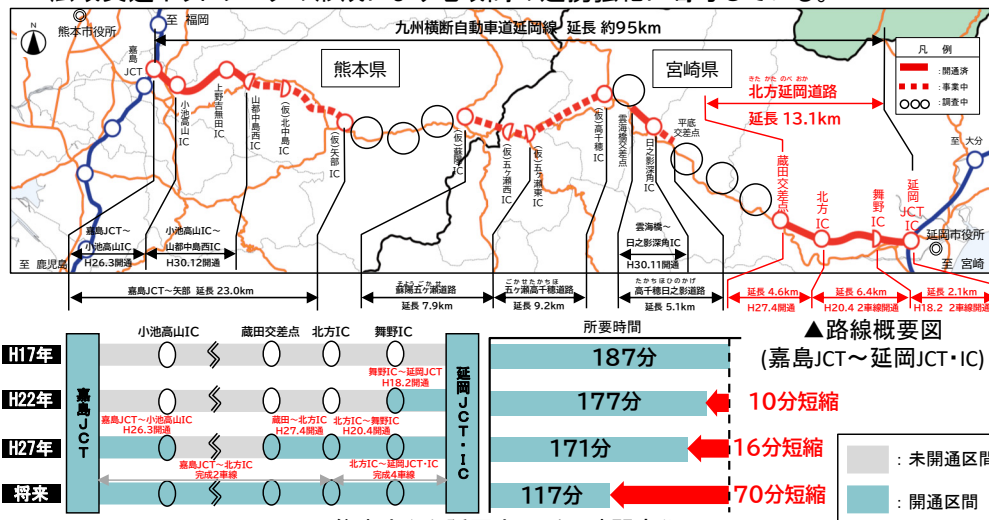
至 福岡
熊本市役所
九州横断自動車道延岡線 延長 約95km
熊本県
宮崎県
凡例
:開通済
:事業中
:調査中
嘉島JCT
小池高山IC
上野吉無田IC
山都中島西IC
(仮)山都中島IC
(仮)矢部IC
(仮)蘇陽IC
(仮)五ヶ瀬西IC
(仮)五ヶ瀬東IC
(仮)高千穂IC
雲海橋交差点
日之影深角IC
平底交差点
きたかたのべおか
北方延岡道路
延長 13.1km
蔵田交差点
北方IC
舞野IC
延岡JCT・IC
延岡市役所
至 大分
至 宮崎
至 鹿児島
嘉島JCT〜小池高山IC H26.3開通
小池高山IC〜山都中島西IC H30.12開通
嘉島JCT〜矢部 延長 23.0km
蘇陽五ヶ瀬道路 延長 7.9km
五ヶ瀬高千穂道路 延長 9.2km
雲海橋〜日之影深角IC H30.11開通
高千穂日之影道路 延長 5.1km
延長 4.6km H27.4開通
延長 6.4km H20.4 2車線開通
延長 2.1km H18.2 2車線開通
▲路線概要図
(嘉島JCT〜延岡JCT・IC)
小池高山IC
蔵田交差点
北方IC
舞野IC
H17年
H22年
H27年
将来
嘉島JCT
延岡JCT・IC
舞野IC〜延岡JCT H18.2開通
嘉島JCT〜小池高山IC H26.3開通
蔵田〜北方IC H27.4開通
北方IC〜舞野IC H20.4開通
嘉島JCT〜北方IC 完成2車線
北方IC〜延岡JCT・IC 完成4車線
所要時間
187分
177分
10分短縮
171分
16分短縮
117分
70分短縮
:未開通区間
:開通区間